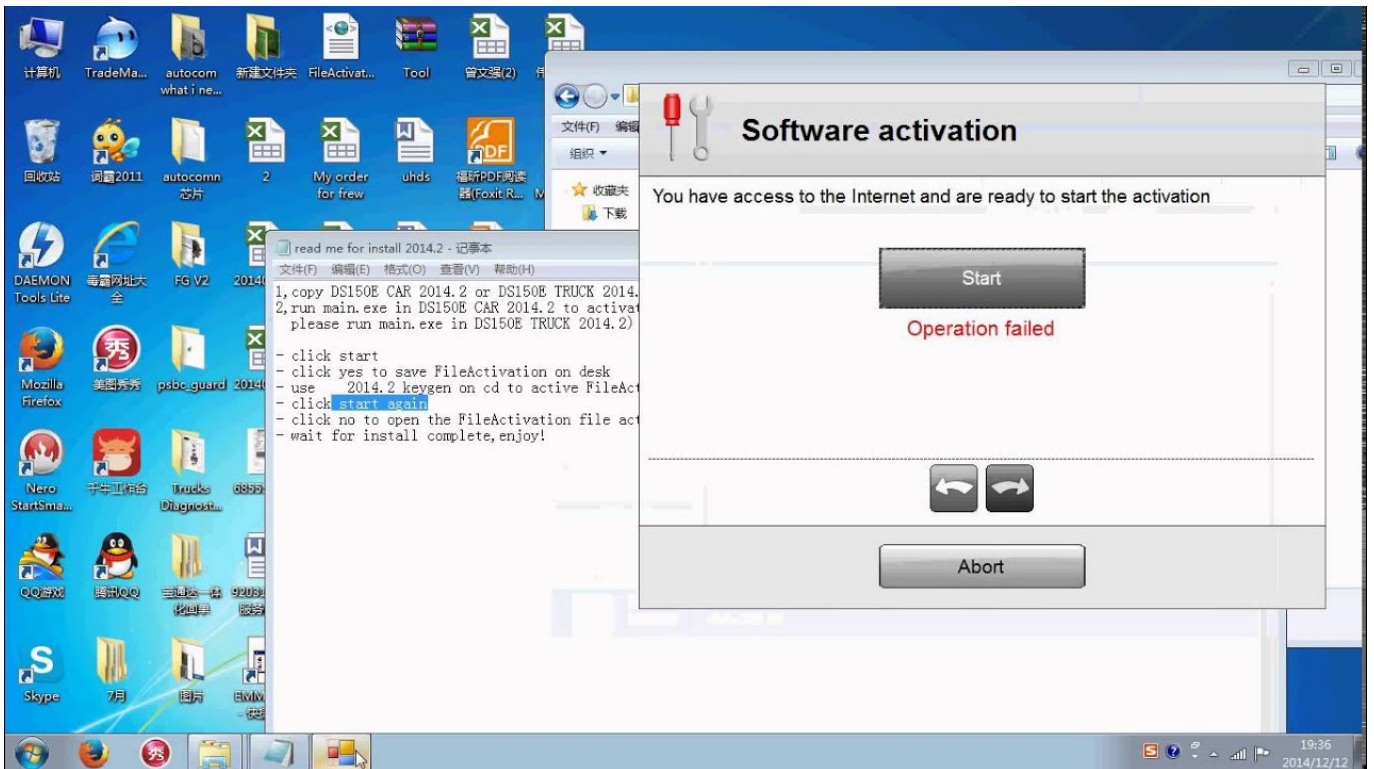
计算机
TradeMa...
autocom what i ne...
新建文件夹
FileActivat...
Tool
曾文强(2)

回收站
词霸2011
autocomn 芯片
2
My order for frew
uhds
福昕PDF阅读器(Foxit R...

DAEMON Tools Lite
毒霸网址大全
FG V2
2014

Mozilla Firefox
美图秀秀
psbc_guard
2014

Nero StartSma...
千牛工作台
Trucks Diagnost...
6895

QQ游戏
腾讯QQ
宝通达一体化间单
92031 服务

Skype
7月
图片
EMM - 快

文件(F) 编辑
组织 ▾
收藏夹
下载

read me for install 2014.2 - 记事本
文件(F) 编辑(E) 格式(O) 查看(V) 帮助(H)
1,copy DS150E CAR 2014.2 or DS150E TRUCK 2014.
2,run main.exe in DS150E CAR 2014.2 to activat
please run main.exe in DS150E TRUCK 2014.2)

- click start
- click yes to save FileActivation on desk
- use 2014.2 keygen on cd to active FileAct
- click start again
- click no to open the FileActivation file act
- wait for install complete,enjoy!

Software activation
You have access to the Internet and are ready to start the activation
Start
Operation failed
Abort

19:36
2014/12/12